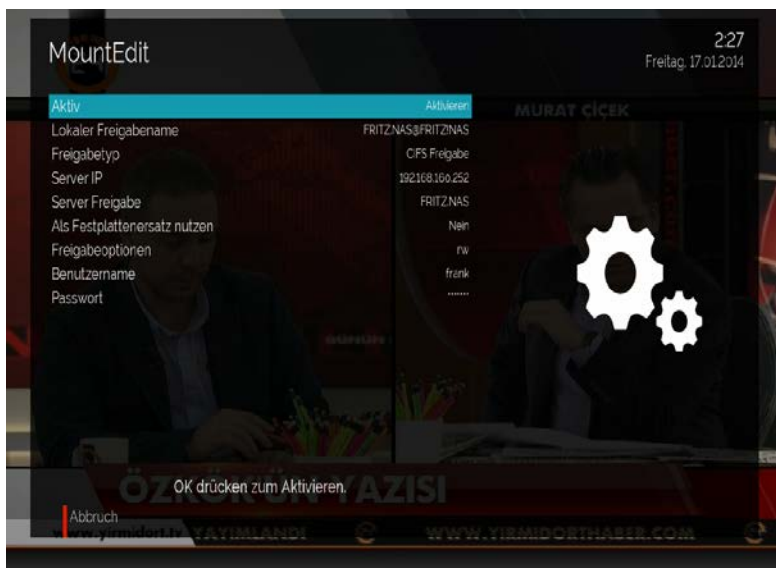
MountEdit

2:27
Freitag, 17.01.2014

| | |
|---|---|
| Aktiv | Aktivieren |
| Lokaler Freigabename | FRITZ.NAS@FRITZ.NAS |
| Freigabetyp | CIFS Freigabe |
| Server IP | 192.168.160.252 |
| Server Freigabe | FRITZ.NAS |
| Als Festplattenersatz nutzen | Nein |
| Freigabeoptionen | rw |
| Benutzername | frank |
| Passwort | ······ |

MURAT ÇİÇEK

OK drücken zum Aktivieren.

ÖZKÖK'ÜN YAZISI

Abbruch

www.yirmidort.tv YAYIMLANDI WWW.YIRMIDORTHABER.COM